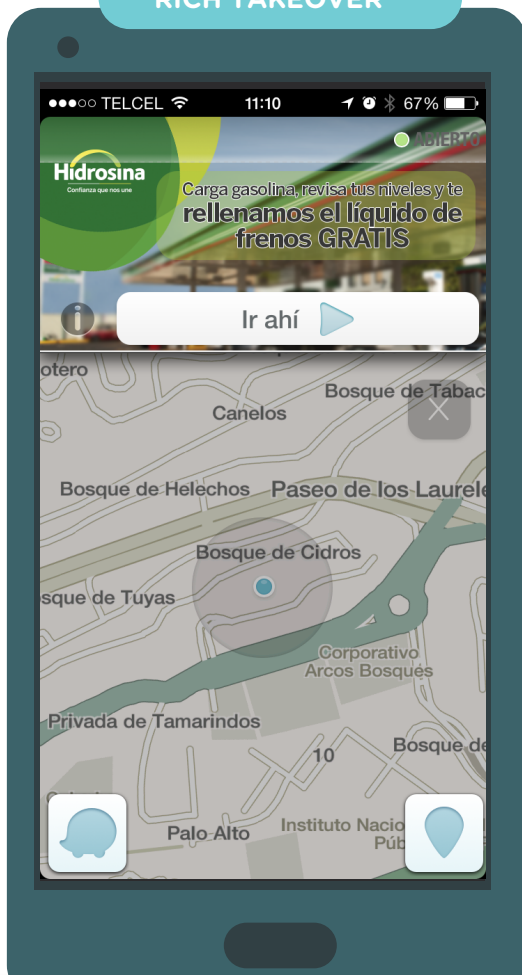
RICH TAKEOVER

●●●○○ TELCEL 11:10 67%

Hidrosina
Confianza que nos une

ABIERTO

Carga gasolina, revisa tus niveles y te rellenamos el líquido de frenos GRATIS

Ir ahí

otero
Bosque de Tabac
Canelos
Bosque de Helechos
Paseo de los Laurele
Bosque de Cidros
sque de Tuyas
Corporativo
Arcos Bosques
Privada de Tamarindos
10
Bosque de
Palo Alto
Instituto Nacio
Púb